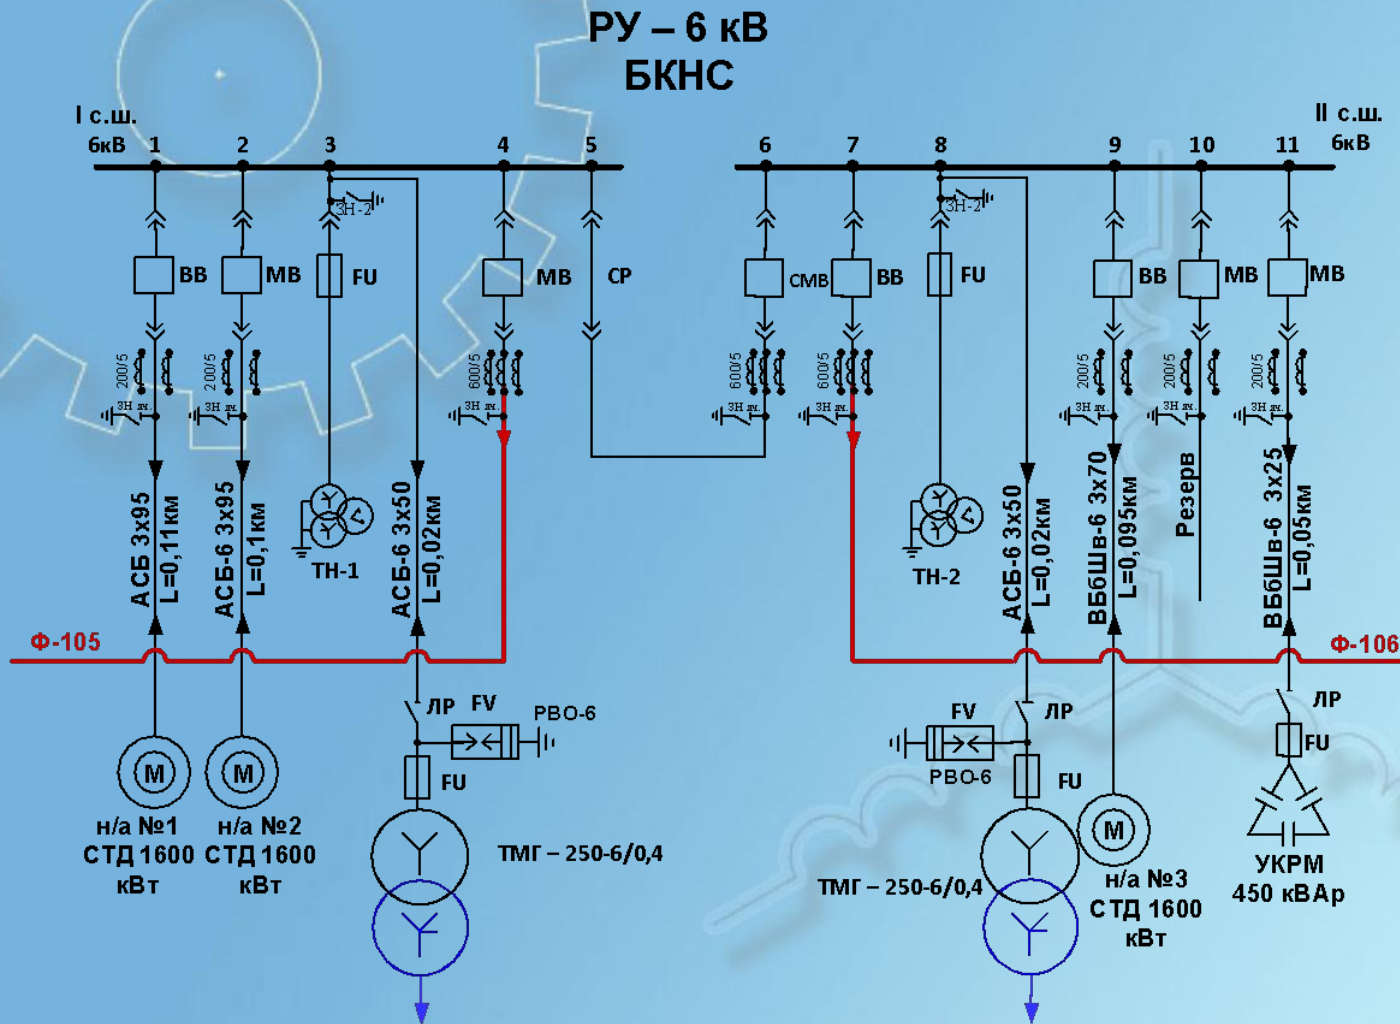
РУ – 6 кВ
БКНС

I с.ш.
6кВ
1
2
3
4
5
6
7
8
9
10
11
II с.ш.
6кВ

ЗН-2
ВВ
МВ
FU
МВ
СР
СМВ
ВВ
ЗН-2
FU
ВВ
МВ
МВ

200/5
200/5
600/5
600/5
600/5
200/5
200/5
200/5

ЗН
ЗН
ЗН
ЗН
ЗН
ЗН
ЗН
ЗН

АСБ 3х95
L=0,11км
АСБ-6 3х95
L=0,1км
ТН-1
АСБ-6 3х50
L=0,02км
ТН-2
АСБ-6 3х50
L=0,02км
ВБбШв-6 3х70
L=0,095км
Резерв
ВБбШв-6 3х25
L=0,05км

Ф-105
Ф-106

М
М
н/а №1
СТД 1600
кВт
н/а №2
СТД 1600
кВт
ЛР
FV
РВО-6
FU
ТМГ – 250-6/0,4
FV
ЛР
РВО-6
FU
ТМГ – 250-6/0,4
М
н/а №3
СТД 1600
кВт
ЛР
FU
УКРМ
450 кВАр